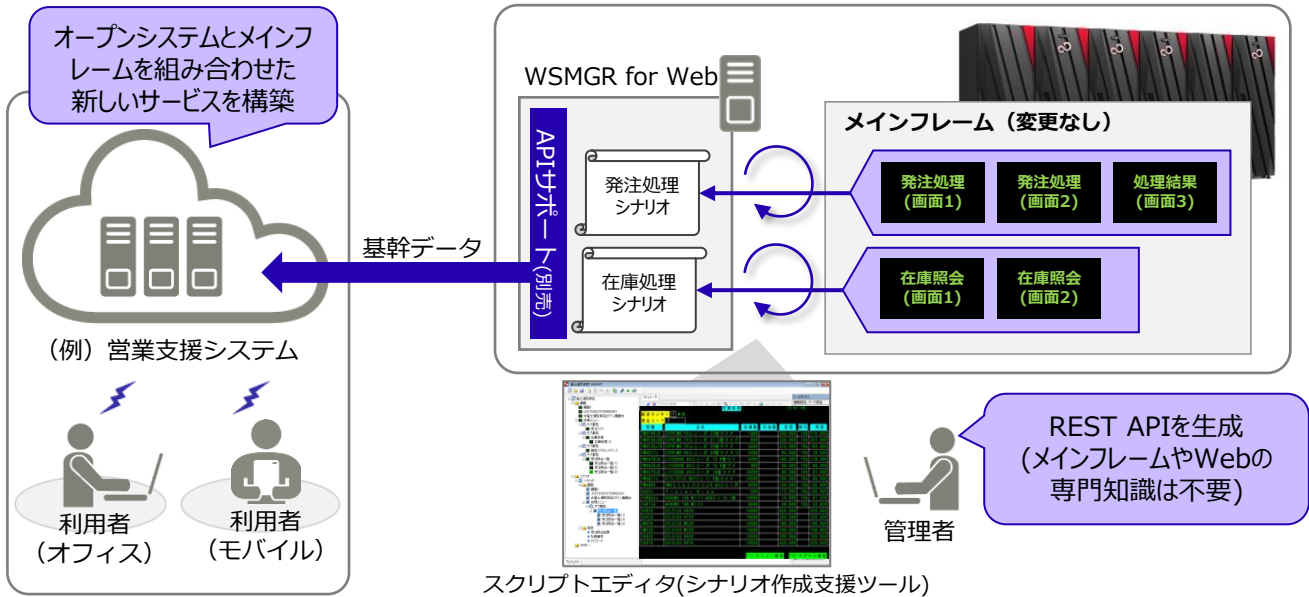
オープンシステムとメインフレームを組み合わせた新しいサービスを構築

WSMGR for Web

APIサポート(別売)

発注処理シナリオ

在庫処理シナリオ

メインフレーム（変更なし）

発注処理（画面1）

発注処理（画面2）

処理結果（画面3）

在庫照会（画面1）

在庫照会（画面2）

基幹データ

（例）営業支援システム

利用者（オフィス）

利用者（モバイル）

REST APIを生成 (メインフレームやWebの専門知識は不要)

管理者

スクリプトエディタ(シナリオ作成支援ツール)